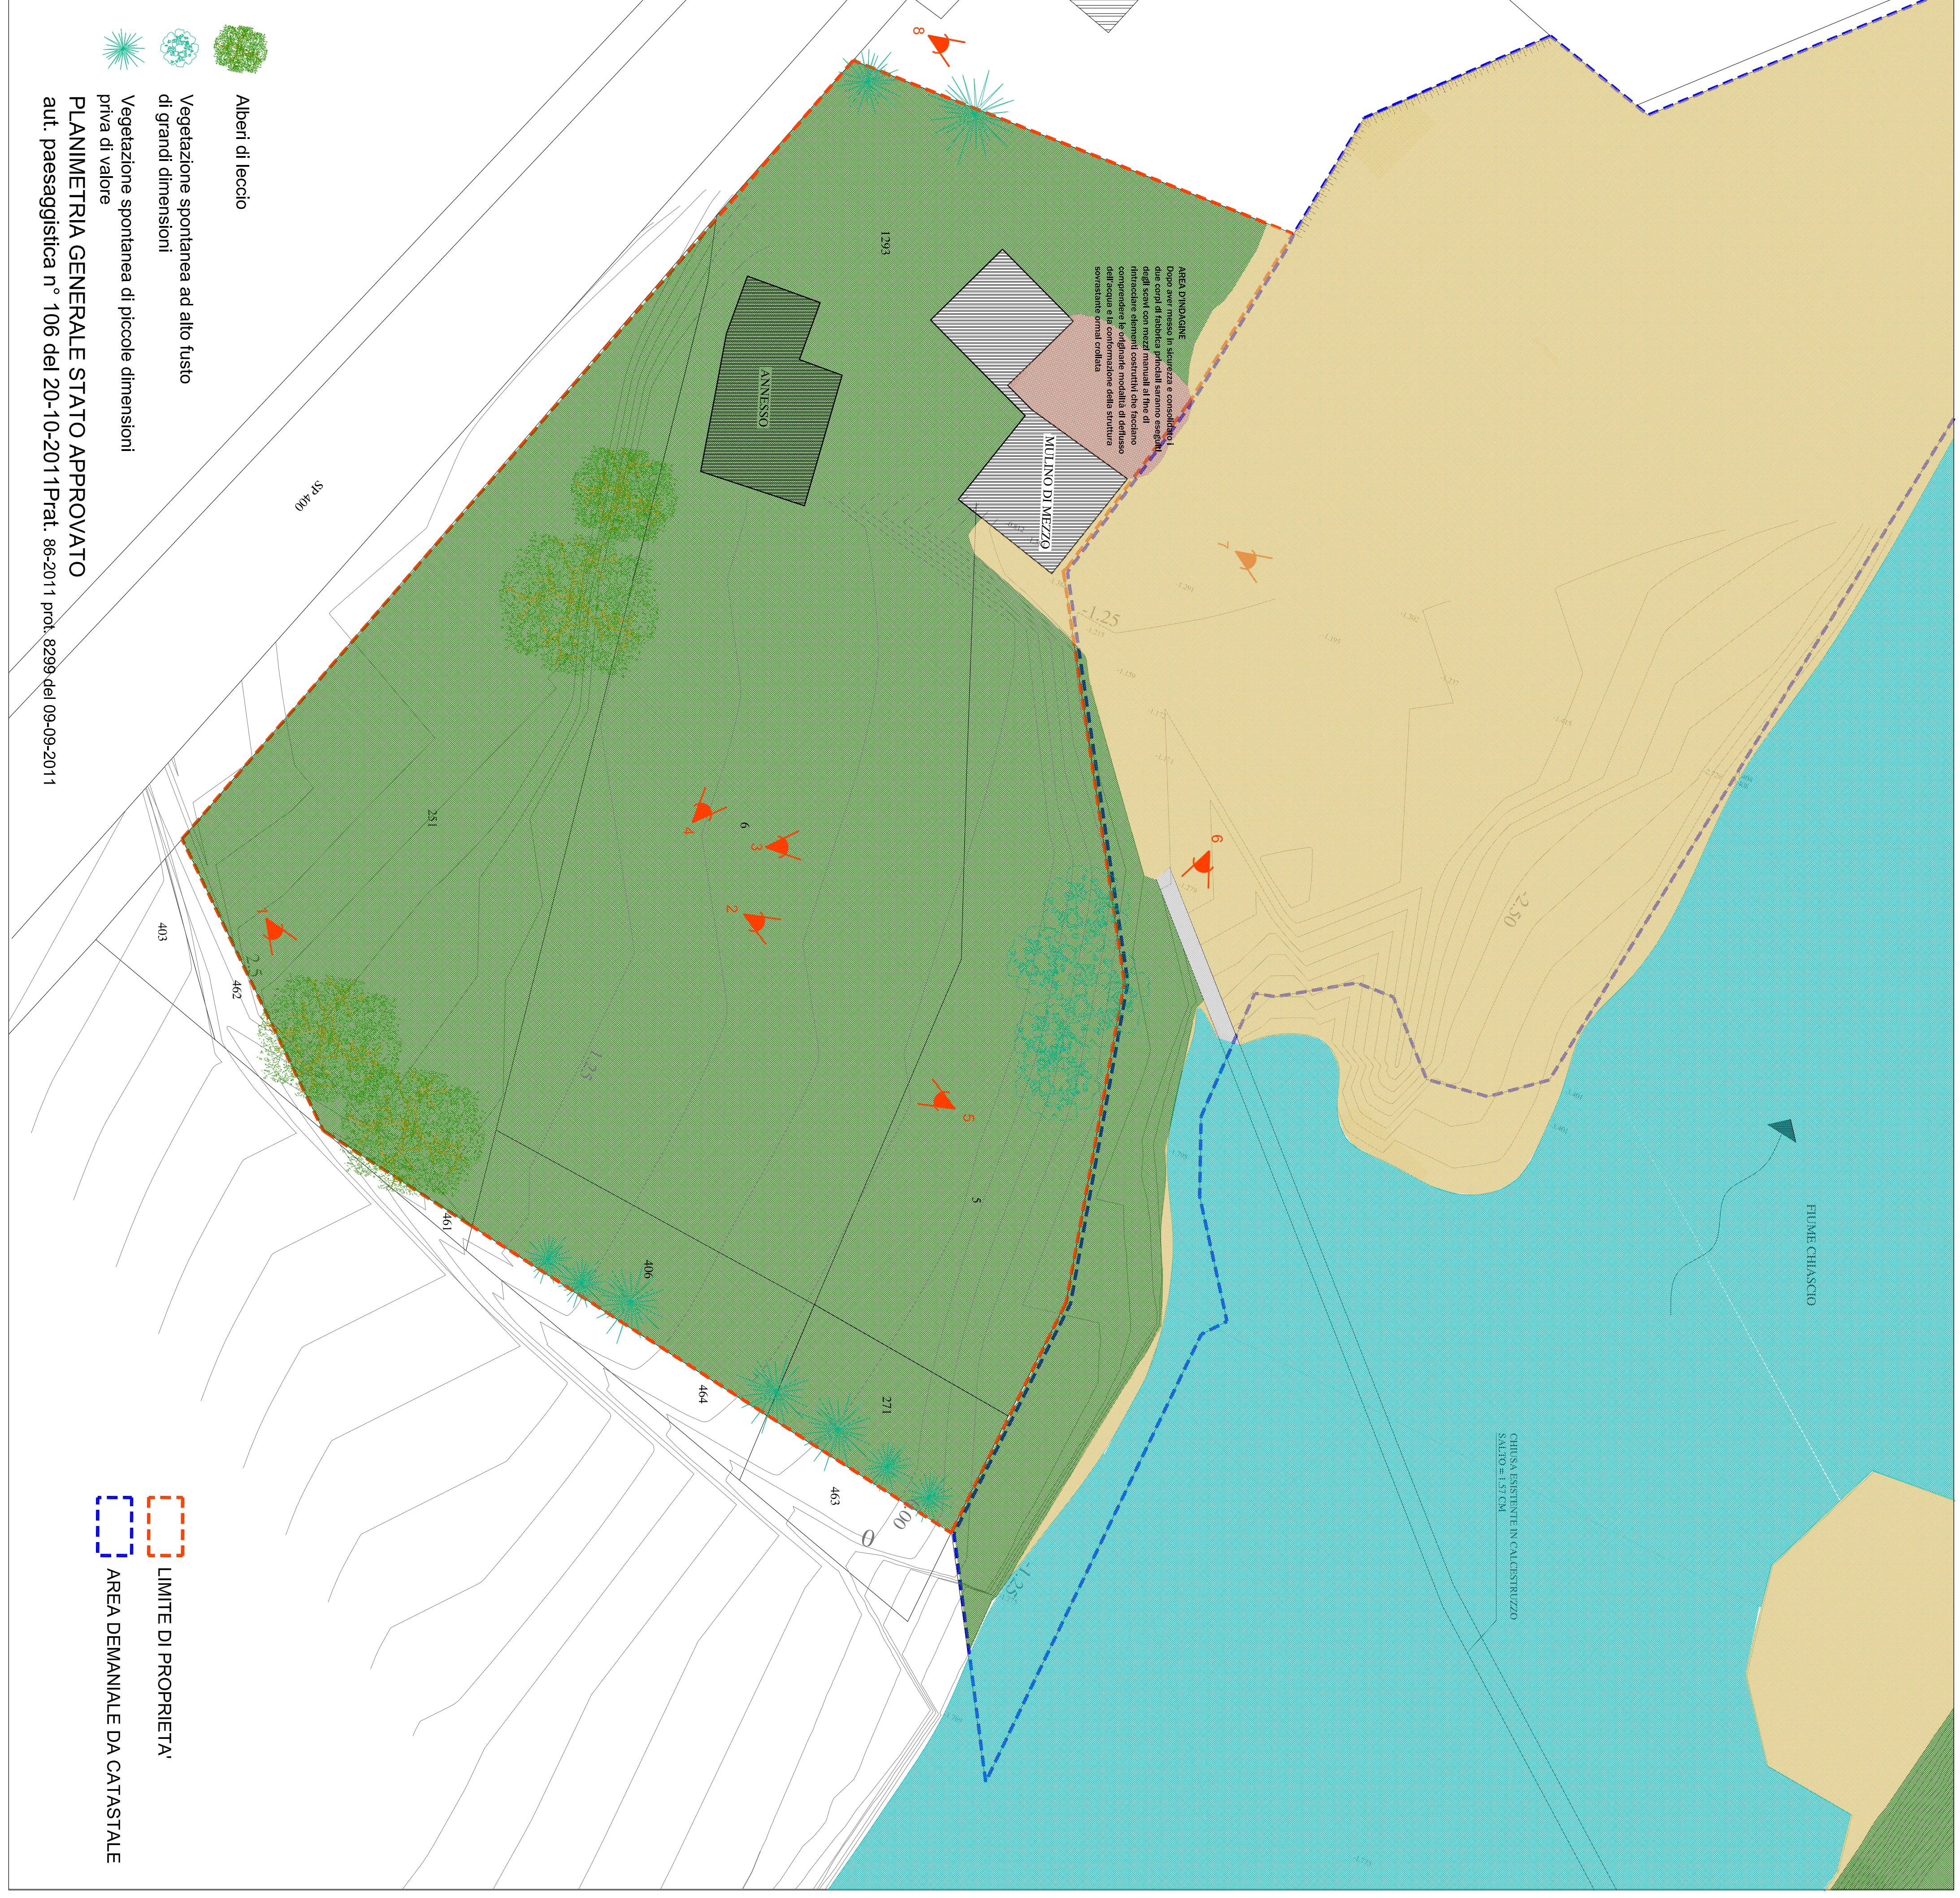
Alberi di leccio

Vegetazione spontanea ad alto fusto di grandi dimensioni

Vegetazione spontanea di piccole dimensioni priva di valore

PLANIMETRIA GENERALE STATO APPROVATO
aut. paesaggistica n° 106 del 20-10-2011Prat. 86-2011 prot. 8299 del 09-09-2011

SP 400

1293

ANNESSO

MULINO DI MEZZO

AREA D'INDAGINE
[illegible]

251

403

462

461

406

464

463

271

5

6

1

2

3

4

5

6

7

8

-1.25

1.25

2.50

-1.25

FIUME CHIASCIO

CHIUSA ESISTENTE IN CALCESTRUZZO SALTO = 1.57 CM

LIMITE DI PROPRIETA'

AREA DEMANIALE DA CATASTALE